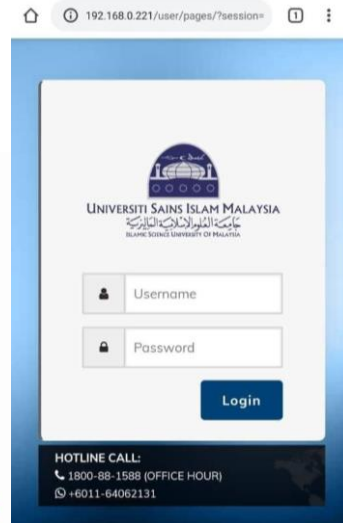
192.168.0.221/user/pages/?session=

1

UNIVERSITI SAINS ISLAM MALAYSIA
جامعة العلوم الإسلامية الماليزية
ISLAMIC SCIENCE UNIVERSITY OF MALAYSIA

Username

Password

Login

HOTLINE CALL:
1800-88-1588 (OFFICE HOUR)
+6011-64062131